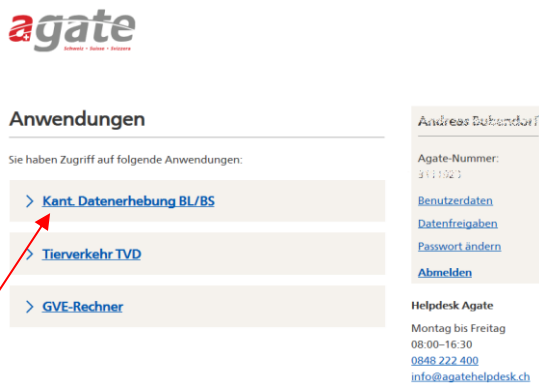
agate
Schweiz • Suisse • Svizzera

Anwendungen

Sie haben Zugriff auf folgende Anwendungen:

> Kant. Datenerhebung BL/BS

> Tierverkehr TVD

> GVE-Rechner

Andreas Bubendorf

Agate-Nummer:
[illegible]

Benutzerdaten

Datenfreigaben

Passwort ändern

Abmelden

Helpdesk Agate

Montag bis Freitag
08:00–16:30
0848 222 400
info@agatehelpdesk.ch